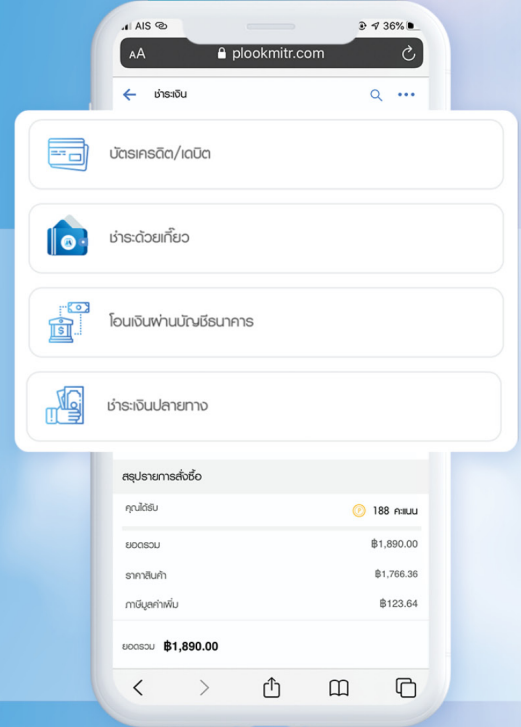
AIS
36%
AA
plookmitr.com
ชำระเงิน

บัตรเครดิต/เดบิต

ชำระด้วยเกี๊ยว

โอนเงินผ่านบัญชีธนาคาร

ชำระเงินปลายทาง

สรุปรายการสั่งซื้อ

คุณได้รับ 188 คะแนน

ยอดรวม ฿1,890.00

ราคาสินค้า ฿1,766.36

ภาษีมูลค่าเพิ่ม ฿123.64

ยอดรวม ฿1,890.00